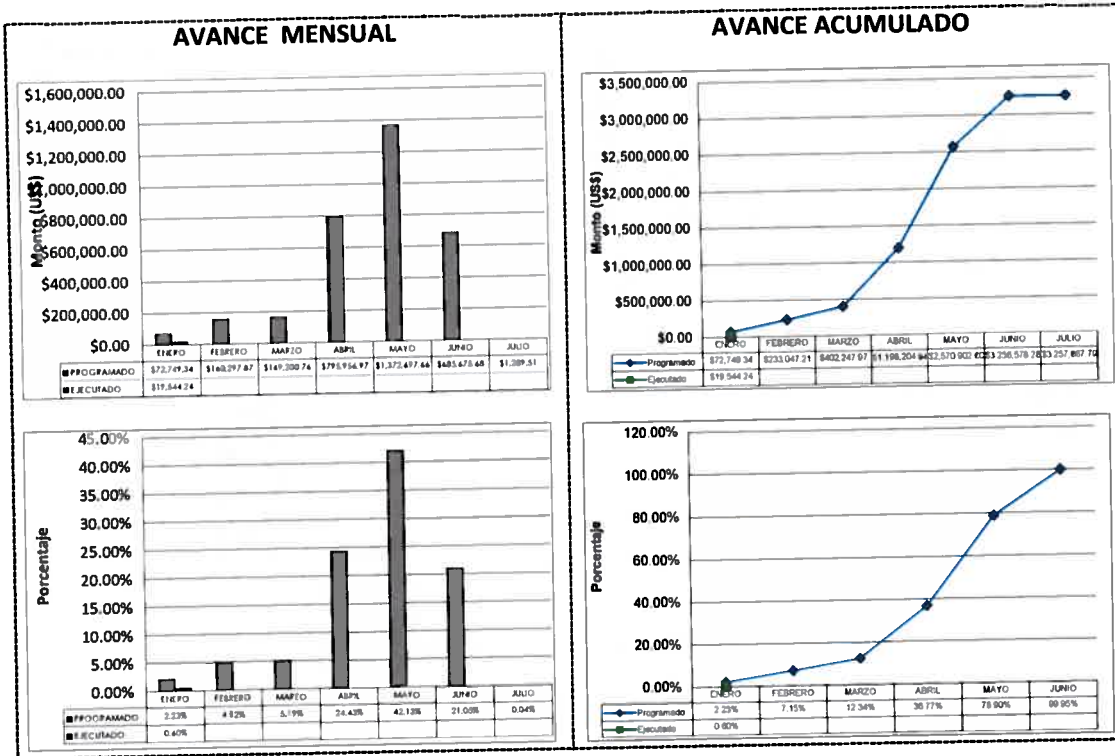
AVANCE MENSUAL

$1,600,000.00
$1,400,000.00
$1,200,000.00
$1,000,000.00
$800,000.00
$600,000.00
$400,000.00
$200,000.00
$0.00

Monto (US$)

| | ENERO | FEBRERO | MARZO | ABRIL | MAYO | JUNIO | JULIO |
|---|---|---|---|---|---|---|---|
| PROGRAMADO | $72,749.34 | $160,297.87 | $169,200.76 | $795,956.97 | $1,372,497.66 | $685,675.68 | $1,289.51 |
| EJECUTADO | $19,544.24 | | | | | | |

45.00%
40.00%
35.00%
30.00%
25.00%
20.00%
15.00%
10.00%
5.00%
0.00%

Porcentaje

| | ENERO | FEBRERO | MARZO | ABRIL | MAYO | JUNIO | JULIO |
|---|---|---|---|---|---|---|---|
| PROGRAMADO | 2.23% | 4.92% | 5.19% | 24.43% | 42.13% | 21.05% | 0.04% |
| EJECUTADO | 0.60% | | | | | | |

AVANCE ACUMULADO

$3,500,000.00
$3,000,000.00
$2,500,000.00
$2,000,000.00
$1,500,000.00
$1,000,000.00
$500,000.00
$0.00

Monto (US$)

| | ENERO | FEBRERO | MARZO | ABRIL | MAYO | JUNIO | JULIO |
|---|---|---|---|---|---|---|---|
| Programado | $72,749.34 | $233,047.21 | $402,247.97 | $1,198,204.94 | $2,570,902.60 | $3,256,578.28 | $3,257,867.79 |
| Ejecutado | $19,544.24 | | | | | | |

120.00%
100.00%
80.00%
60.00%
40.00%
20.00%
0.00%

Porcentaje

| | ENERO | FEBRERO | MARZO | ABRIL | MAYO | JUNIO |
|---|---|---|---|---|---|---|
| Programado | 2.23% | 7.15% | 12.34% | 36.77% | 78.90% | 99.95% |
| Ejecutado | 0.60% | | | | | |